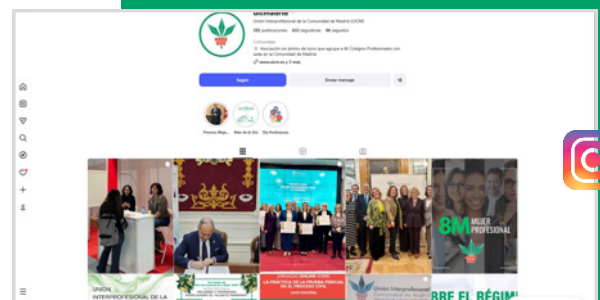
uicmadrid
Unión Interprofesional de la Comunidad de Madrid (UICM)
592 publicaciones 803 seguidores 98 seguidos
Comunidad
Asociación sin ánimo de lucro que agrupa a 40 Colegios Profesionales con sede en la Comunidad de Madrid
www.uicm.es y 1 más

Seguir
Enviar mensaje

Premios Mujer...
Reto de la Vivi...
Día Profesiones

UNION INTERPROFESIONAL DE LA
LA PRÁCTICA DE LA PRUEBA PERICIAL EN EL PROCESO CIVIL
Unión Interprofesional Comunidad de Madrid
8M MUJER PROFESIONAL
BRE EL RÉGIMI